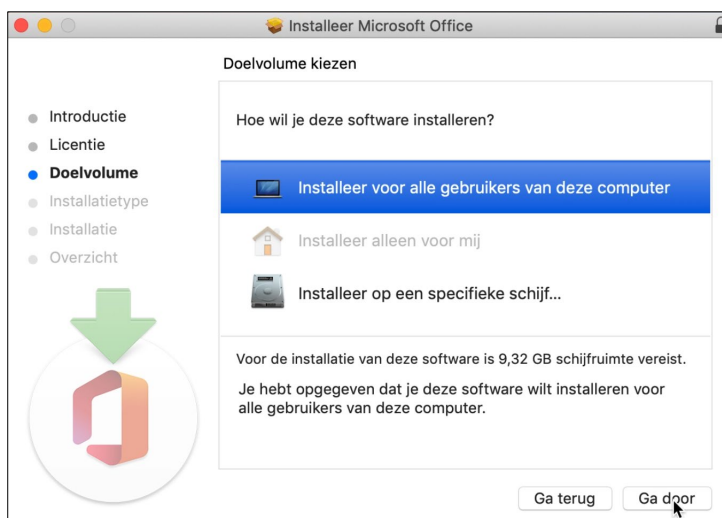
Installeer Microsoft Office

Doelvolume kiezen

Introductie
Licentie
Doelvolume
Installatietype
Installatie
Overzicht

Hoe wil je deze software installeren?

Installeer voor alle gebruikers van deze computer

Installeer alleen voor mij

Installeer op een specifieke schijf...

Voor de installatie van deze software is 9,32 GB schijfruimte vereist.

Je hebt opgegeven dat je deze software wilt installeren voor alle gebruikers van deze computer.

Ga terug

Ga door